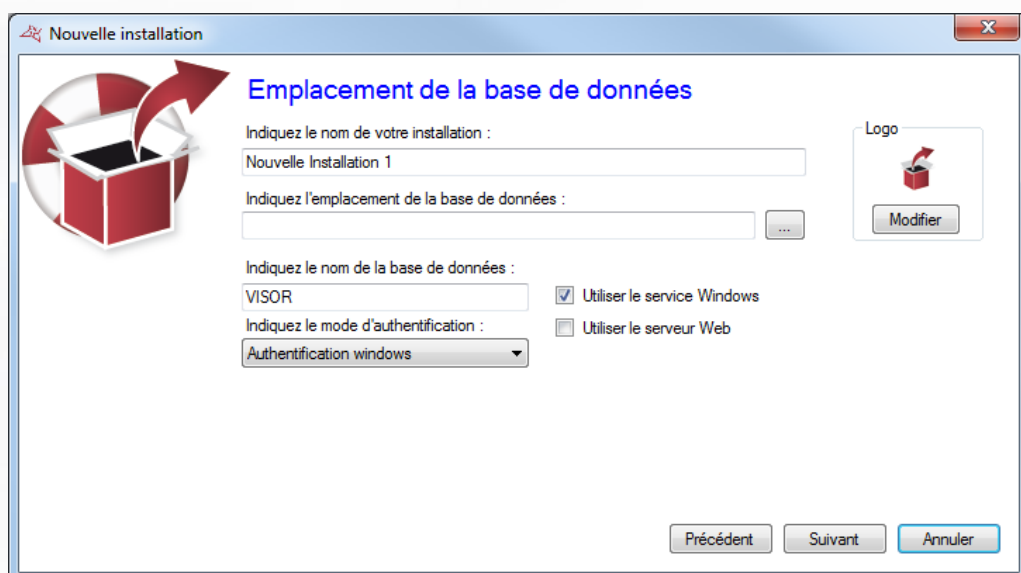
Nouvelle installation

Emplacement de la base de données

Indiquez le nom de votre installation :

Nouvelle Installation 1

Indiquez l'emplacement de la base de données :

...

Logo

Modifier

Indiquez le nom de la base de données :

VISOR

Utiliser le service Windows

Indiquez le mode d'authentification :

Utiliser le serveur Web

Authentification windows

Précédent Suivant Annuler